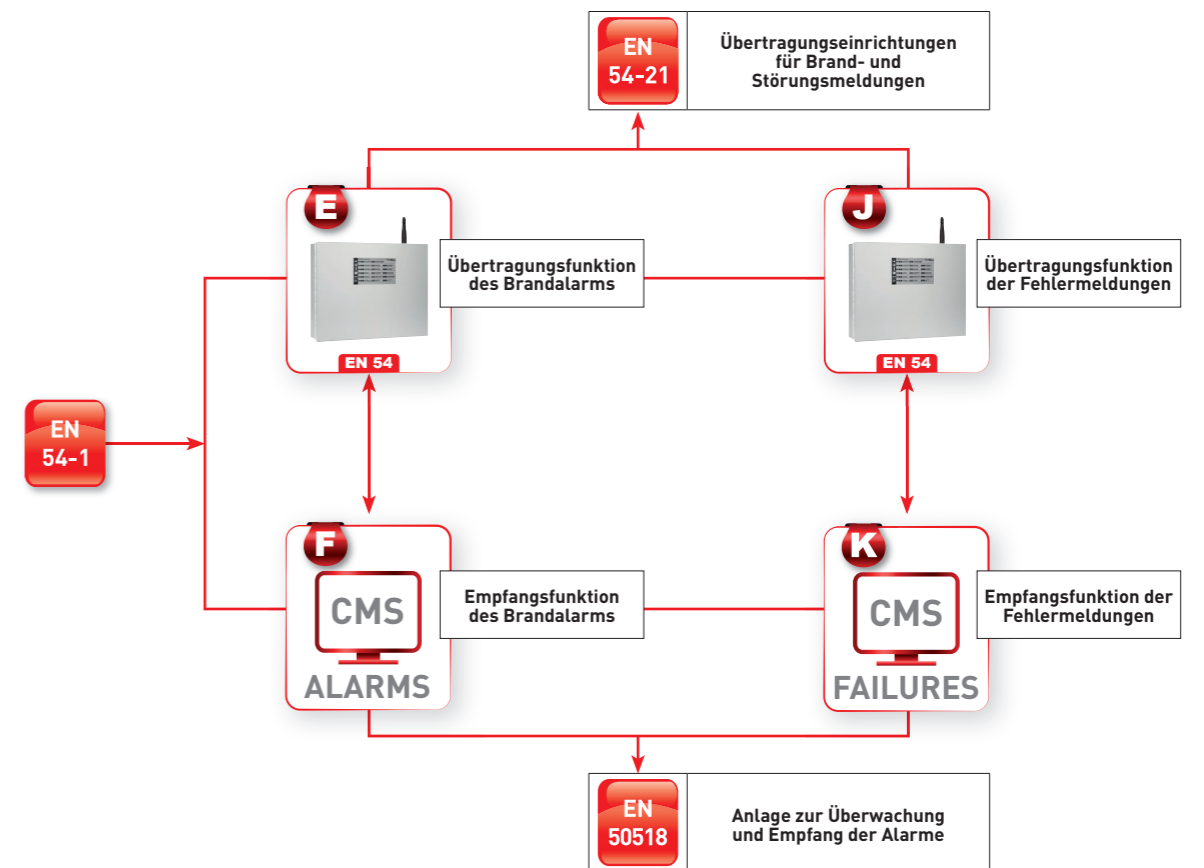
EN
54-21

Übertragungseinrichtungen für Brand- und Störungsmeldungen

E

EN 54

Übertragungsfunktion des Brandalarms

J

EN 54

Übertragungsfunktion der Fehlermeldungen

EN
54-1

F

CMS

ALARMS

Empfangsfunktion des Brandalarms

K

CMS

FAILURES

Empfangsfunktion der Fehlermeldungen

EN
50518

Anlage zur Überwachung und Empfang der Alarme